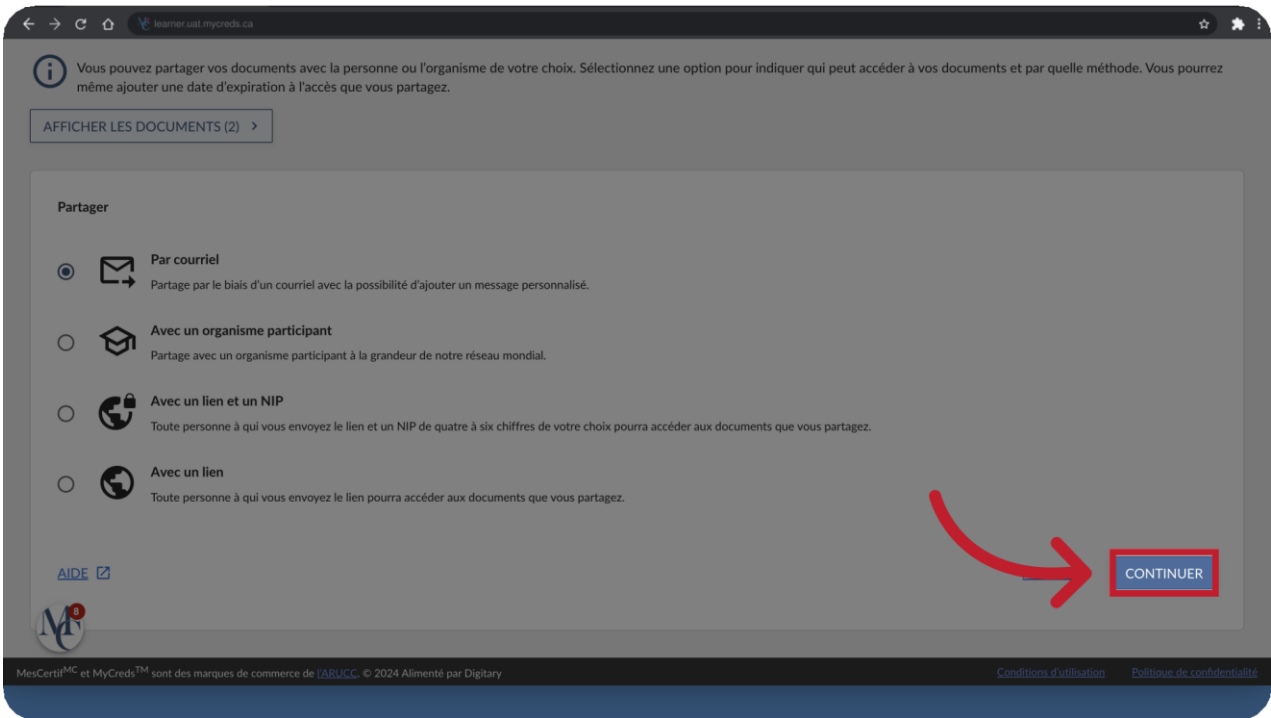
learner.uat.mycreds.ca

Vous pouvez partager vos documents avec la personne ou l'organisme de votre choix. Sélectionnez une option pour indiquer qui peut accéder à vos documents et par quelle méthode. Vous pourrez même ajouter une date d'expiration à l'accès que vous partagez.

AFFICHER LES DOCUMENTS (2) >

Partager

Par courriel
Partage par le biais d'un courriel avec la possibilité d'ajouter un message personnalisé.

Avec un organisme participant
Partage avec un organisme participant à la grandeur de notre réseau mondial.

Avec un lien et un NIP
Toute personne à qui vous envoyez le lien et un NIP de quatre à six chiffres de votre choix pourra accéder aux documents que vous partagez.

Avec un lien
Toute personne à qui vous envoyez le lien pourra accéder aux documents que vous partagez.

AIDE

CONTINUER

MC 8

MesCertif$^{MC}$ et MyCreds$^{TM}$ sont des marques de commerce de l'ARUCC. © 2024 Alimenté par Digitary

Conditions d'utilisation Politique de confidentialité